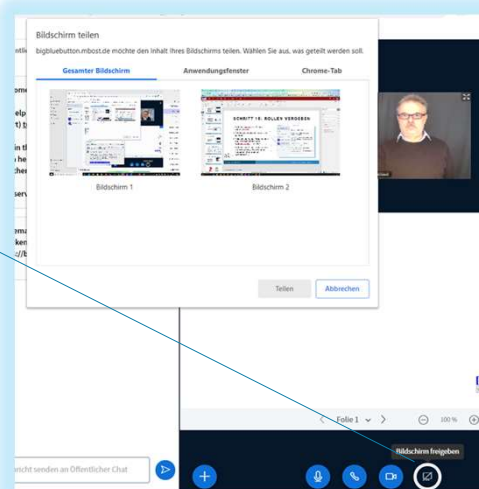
Bildschirm teilen

bigbluebutton.mbost.de möchte den Inhalt Ihres Bildschirms teilen. Wählen Sie aus, was geteilt werden soll.

Gesamter Bildschirm

Anwendungsfenster

Chrome-Tab

SCHRITT 15: ROLLEN VERGEBEN

Bildschirm 1

Bildschirm 2

Teilen

Abbrechen

Folie 1

100 %

Bildschirm freigeben

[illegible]richt senden an Öffentlicher Chat